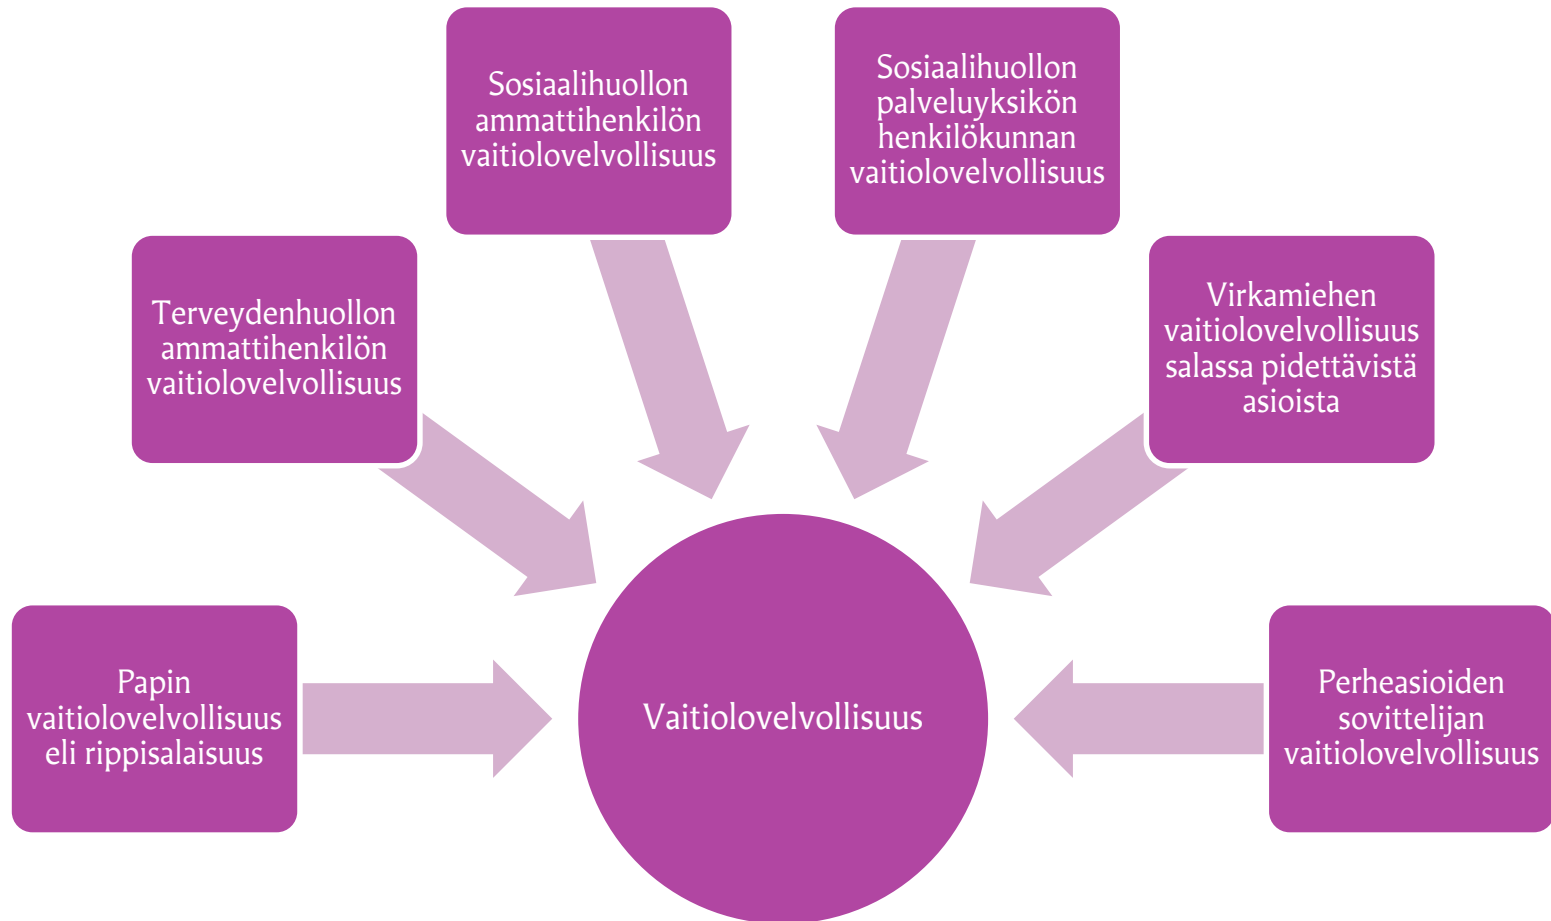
Sosiaalihuollon ammattihenkilön vaitiolovelvollisuus

Sosiaalihuollon palveluyksikön henkilökunnan vaitiolovelvollisuus

Terveydenhuollon ammattihenkilön vaitiolovelvollisuus

Virkamiehen vaitiolovelvollisuus salassa pidettävistä asioista

Papin vaitiolovelvollisuus eli rippisalaisuus

Vaitiolovelvollisuus

Perheasioiden sovittelijan vaitiolovelvollisuus